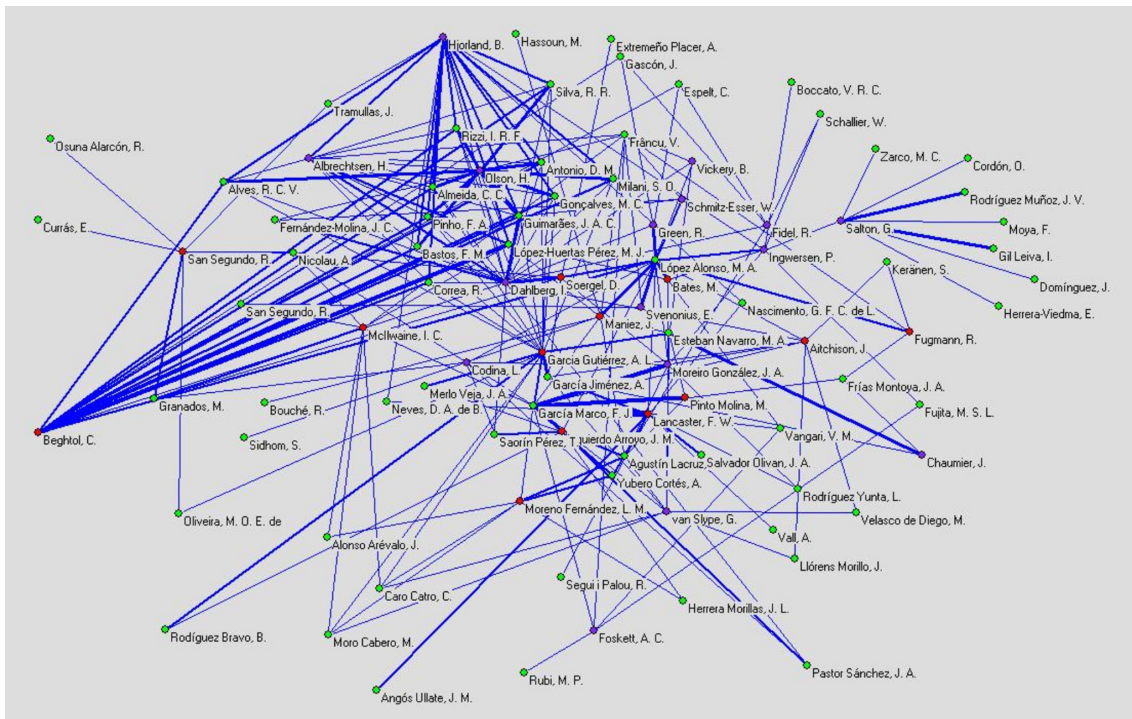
Hjorland, B.
Hassoun, M.
Extremeño Placer, A.
Gascón, J.
Silva, R. R.
Espelt, C.
Boccato, V. R. C.
Tramullas, J.
Schallier, W.
Osuna Alarcón, R.
Rizzi, I. R. F.
Frâncu, V.
Zarco, M. C.
Cordón, O.
Albrechtsen, H.
Vickery, B.
Antonio, D. M.
Alves, R. C. V.
Olson, H.
Milani, S. O.
Rodríguez Muñoz, J. V.
Almeida, C. C.
Schmitz-Esser, W.
Gonçalves, M. C.
Currás, E.
Fernández-Molina, J. C.
Pinho, F. A.
Moya, F.
Guimarães, J. A. C.
Fidel, R.
Salton, G.
Green, R.
San Segundo, R.
Nicolau, A.
Bastos, F. M.
López-Huertas Pérez, M. J.
Gil Leiva, I.
Ingwersen, P.
López Alonso, M. A.
Keränen, S.
Domínguez, J.
Soergel, D.
Correa, R.
Dahlberg, I.
Bates, M.
Herrera-Viedma, E.
Nascimento, G. F. C. de L.
San Segundo, R.
Svenonius, E.
McIlwaine, I. C.
Maniez, J.
Fugmann, R.
Esteban Navarro, M. A.
Aitchison, J.
Codina, L.
García Gutiérrez, A. L.
Moreiro González, J. A.
García Jiménez, A.
Frías Montoya, J. A.
Merlo Vega, J. A.
Granados, M.
Bouché, R.
Neves, D. A. de B.
Pinto Molina, M.
Fujita, M. S. L.
García Marco, F. J.
Beghtol, C.
Lancaster, F. W.
Sidhom, S.
Vangari, V. M.
Saorín Pérez, T.
uierdo Arroyo, J. M.
Agustín Lacruz
Salvador Olivan, J. A.
Chaumier, J.
Yubero Cortés, A.
Rodríguez Yunta, L.
Moreno Fernández, L. M.
van Slype, G.
Velasco de Diego, M.
Oliveira, M. O. E. de
Vall, A.
Alonso Arévalo, J.
Llórens Morillo, J.
Segui i Palou, R.
Caro Catro, C.
Herrera Morillas, J. L.
Rodríguez Bravo, B.
Moro Cabero, M.
Foskett, A. C.
Pastor Sánchez, J. A.
Rubi, M. P.
Angós Ullate, J. M.